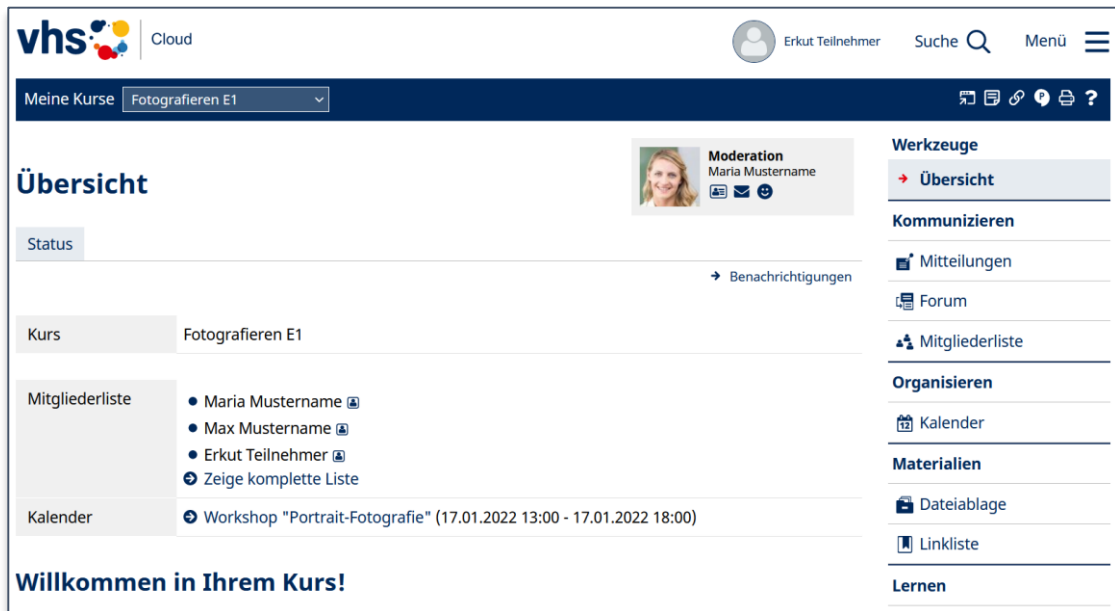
vhs Cloud

Erkut Teilnehmer Suche Menü

Meine Kurse Fotografieren E1

Übersicht

Moderation
Maria Mustername

Status

Benachrichtigungen

| Kurs | Fotografieren E1 |
|---|---|
| Mitgliederliste | • Maria Mustername<br>• Max Mustername<br>• Erkut Teilnehmer<br>Zeige komplette Liste |
| Kalender | Workshop "Portrait-Fotografie" (17.01.2022 13:00 - 17.01.2022 18:00) |

Willkommen in Ihrem Kurs!

Werkzeuge
Übersicht
Kommunizieren
Mitteilungen
Forum
Mitgliederliste
Organisieren
12 Kalender
Materialien
Dateiablage
Linkliste
Lernen